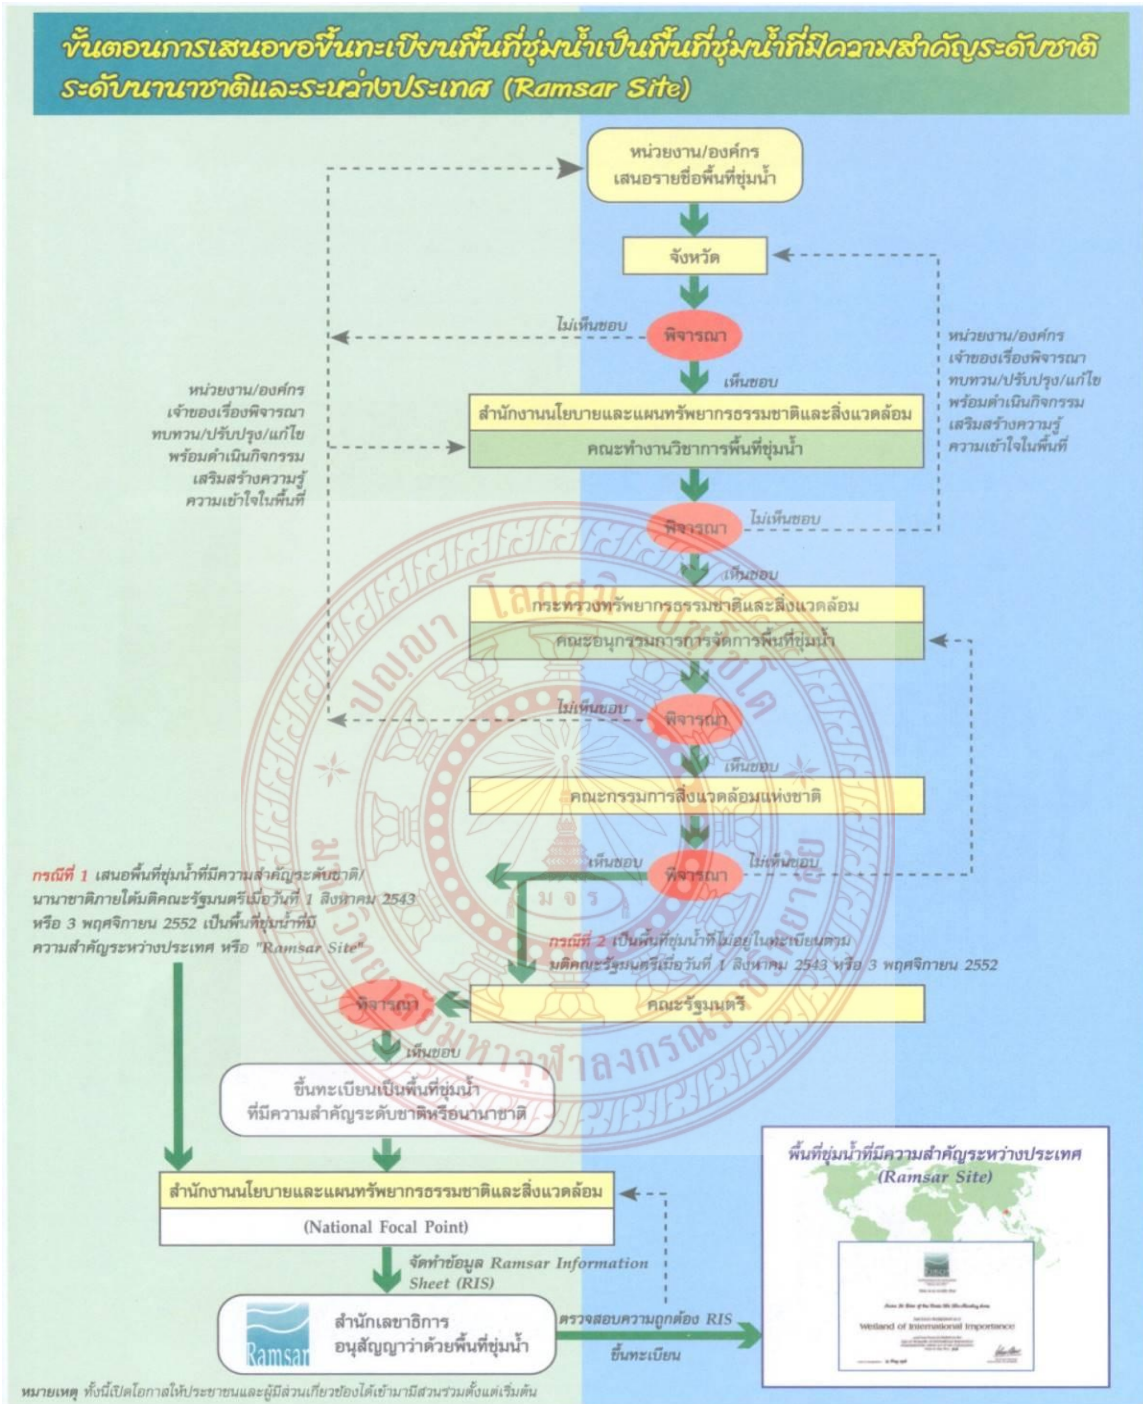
ขั้นตอนการเสนอขอขึ้นทะเบียนพื้นที่ชุ่มน้ำเป็นพื้นที่ชุ่มน้ำที่มีความสำคัญระดับชาติ ระดับนานาชาติและระหว่างประเทศ (Ramsar Site)

หน่วยงาน/องค์กร เสนอรายชื่อพื้นที่ชุ่มน้ำ

จังหวัด

ไม่เห็นชอบ

พิจารณา

เห็นชอบ

หน่วยงาน/องค์กร เจ้าของเรื่องพิจารณา ทบทวน/ปรับปรุง/แก้ไข พร้อมดำเนินกิจกรรม เสริมสร้างความรู้ ความเข้าใจในพื้นที่

หน่วยงาน/องค์กร เจ้าของเรื่องพิจารณา ทบทวน/ปรับปรุง/แก้ไข พร้อมดำเนินกิจกรรม เสริมสร้างความรู้ ความเข้าใจในพื้นที่

สำนักงานนโยบายและแผนทรัพยากรธรรมชาติและสิ่งแวดล้อม

คณะทำงานวิชาการพื้นที่ชุ่มน้ำ

พิจารณา

ไม่เห็นชอบ

เห็นชอบ

กระทรวงทรัพยากรธรรมชาติและสิ่งแวดล้อม

คณะอนุกรรมการการจัดการพื้นที่ชุ่มน้ำ

ไม่เห็นชอบ

พิจารณา

เห็นชอบ

คณะกรรมการสิ่งแวดล้อมแห่งชาติ

เห็นชอบ

พิจารณา

ไม่เห็นชอบ

กรณีที่ 1 เสนอพื้นที่ชุ่มน้ำที่มีความสำคัญระดับชาติ/นานาชาติภายใต้มติคณะรัฐมนตรีเมื่อวันที่ 1 สิงหาคม 2543 หรือ 3 พฤศจิกายน 2552 เป็นพื้นที่ชุ่มน้ำที่มีความสำคัญระหว่างประเทศ หรือ "Ramsar Site"

กรณีที่ 2 เป็นพื้นที่ชุ่มน้ำที่ไม่อยู่ในทะเบียนตามมติคณะรัฐมนตรีเมื่อวันที่ 1 สิงหาคม 2543 หรือ 3 พฤศจิกายน 2552

พิจารณา

คณะรัฐมนตรี

เห็นชอบ

ขึ้นทะเบียนเป็นพื้นที่ชุ่มน้ำ ที่มีความสำคัญระดับชาติหรือนานาชาติ

พื้นที่ชุ่มน้ำที่มีความสำคัญระหว่างประเทศ (Ramsar Site)

สำนักงานนโยบายและแผนทรัพยากรธรรมชาติและสิ่งแวดล้อม

(National Focal Point)

จัดทำข้อมูล Ramsar Information Sheet (RIS)

Wetland of International Importance

Ramsar

สำนักเลขาธิการ อนุสัญญาว่าด้วยพื้นที่ชุ่มน้ำ

ตรวจสอบความถูกต้อง RIS

ขึ้นทะเบียน

หมายเหตุ ทั้งนี้เปิดโอกาสให้ประชาชนและผู้มีส่วนเกี่ยวข้องได้เข้ามามีส่วนร่วมตั้งแต่เริ่มต้น

มหาวิทยาลัยมหาจุฬาลงกรณราชวิทยาลัย